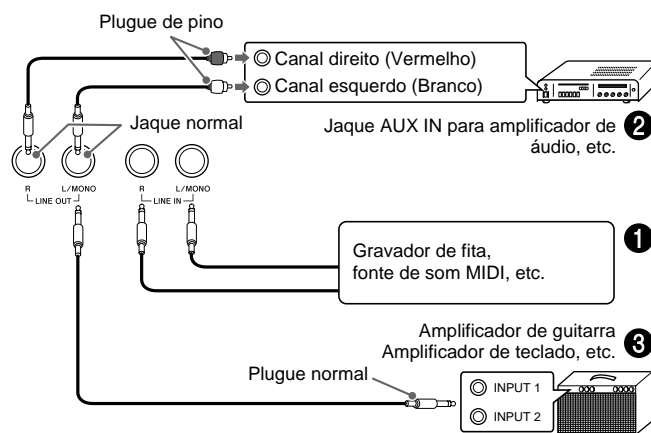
Plugue de pino

Canal direito (Vermelho)

Canal esquerdo (Branco)

Jaque normal

Jaque AUX IN para amplificador de áudio, etc. 2

R L/MONO LINE OUT

R L/MONO LINE IN

1

Gravador de fita, fonte de som MIDI, etc.

Amplificador de guitarra Amplificador de teclado, etc. 3

Plugue normal

INPUT 1

INPUT 2